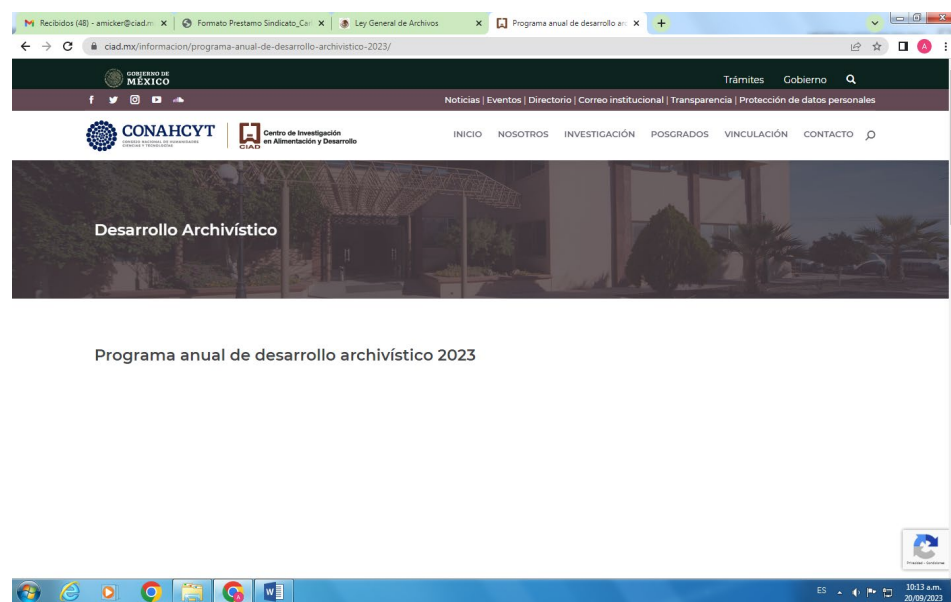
Recibidos (48) - amicker@ciad.m ×
Formato Prestamo Sindicato_Car ×
Ley General de Archivos ×
Programa anual de desarrollo ar ×
+

ciad.mx/informacion/programa-anual-de-desarrollo-archivistico-2023/

GOBIERNO DE MÉXICO
Trámites Gobierno

Noticias | Eventos | Directorio | Correo institucional | Transparencia | Protección de datos personales

CONAHCYT
CONSEJO NACIONAL DE HUMANIDADES CIENCIAS Y TECNOLOGÍAS
Centro de Investigación en Alimentación y Desarrollo
CIAD

INICIO NOSOTROS INVESTIGACIÓN POSGRADOS VINCULACIÓN CONTACTO

Desarrollo Archivístico

Programa anual de desarrollo archivístico 2023

Privacidad - Condiciones

ES 10:13 a.m. 20/09/2023